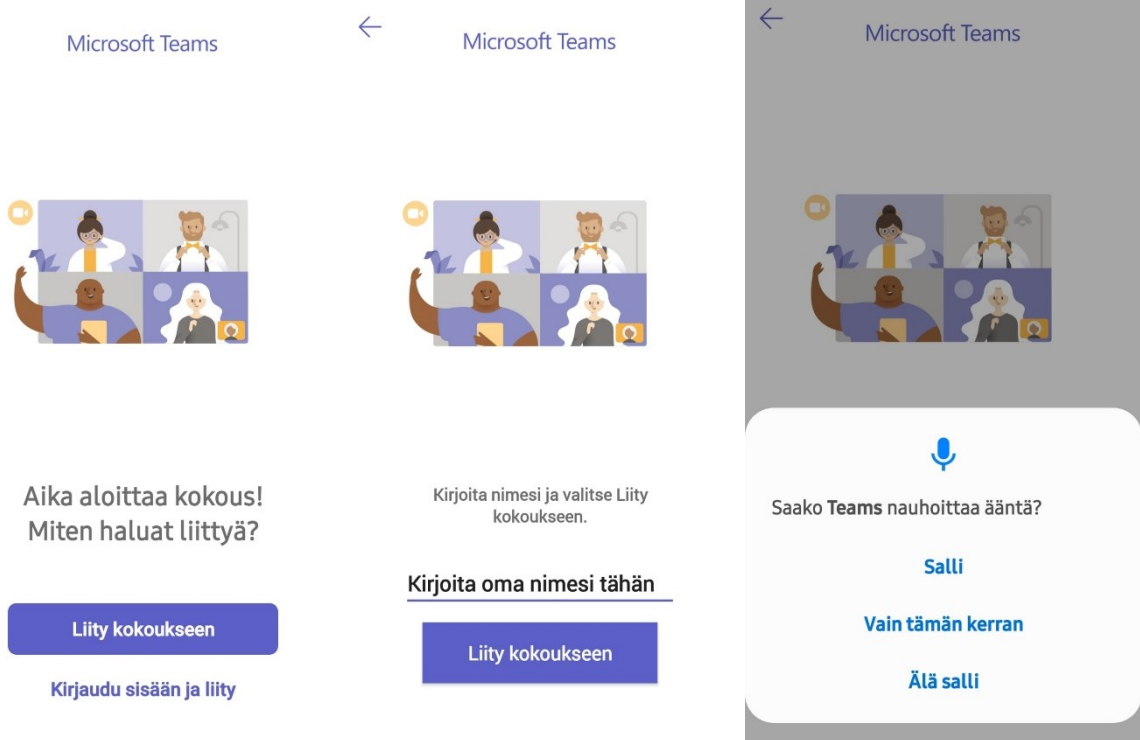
Microsoft Teams

Aika aloittaa kokous!
Miten haluat liittyä?

Liity kokoukseen

Kirjaudu sisään ja liity

←

Microsoft Teams

Kirjoita nimesi ja valitse Liity kokoukseen.

Kirjoita oma nimesi tähän

Liity kokoukseen

←

Microsoft Teams

Saako **Teams** nauhoittaa ääntä?

Salli

Vain tämän kerran

Älä salli